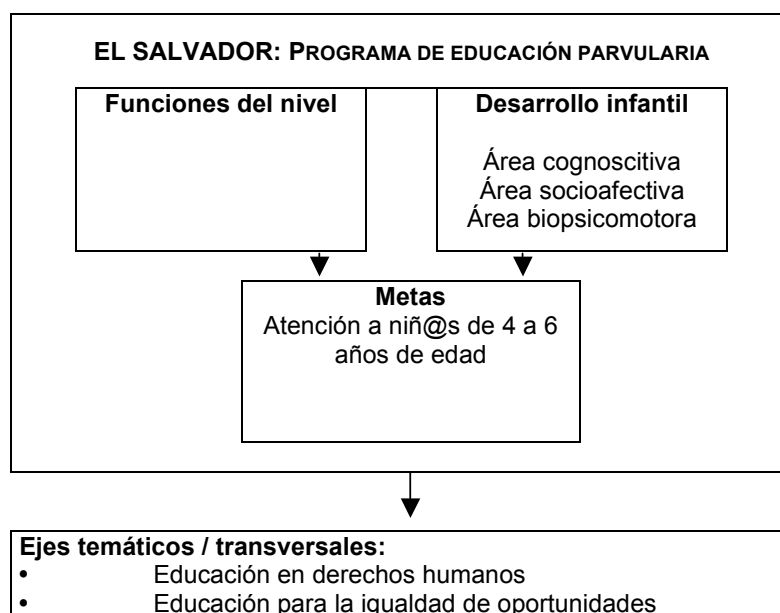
EL SALVADOR: PROGRAMA DE EDUCACIÓN PARVULARIA

Funciones del nivel

Desarrollo infantil

Área cognoscitiva
Área socioafectiva
Área biopsicomotora

Metas
Atención a niñ@s de 4 a 6 años de edad

Ejes temáticos / transversales:
• Educación en derechos humanos
• Educación para la igualdad de oportunidades